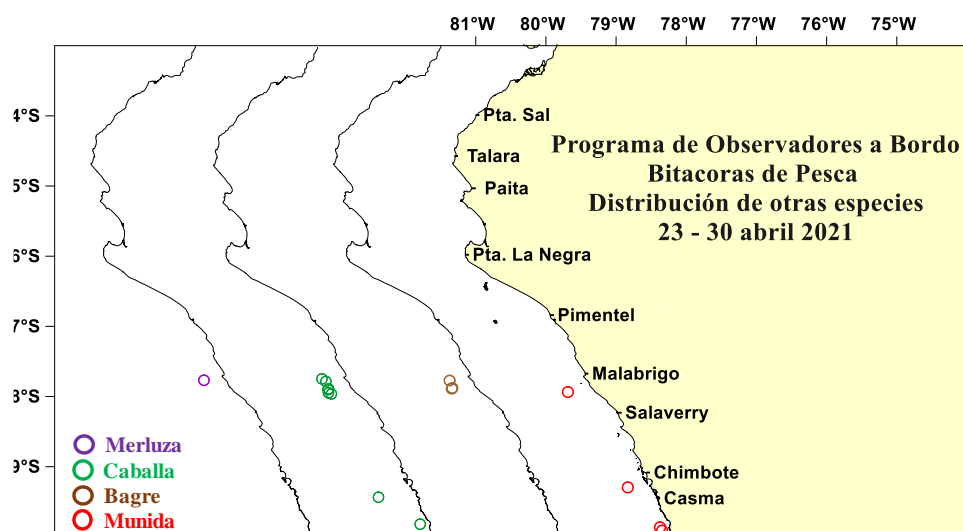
81°W 80°W 79°W 78°W 77°W 76°W 75°W

4°S
5°S
6°S
7°S
8°S
9°S

Pta. Sal
Talara
Paita
Pta. La Negra
Pimentel
Malabrigo
Salaverry
Chimbote
Casma

Programa de Observadores a Bordo
Bitacoras de Pesca
Distribución de otras especies
23 - 30 abril 2021

Merluza
Caballa
Bagre
Munida